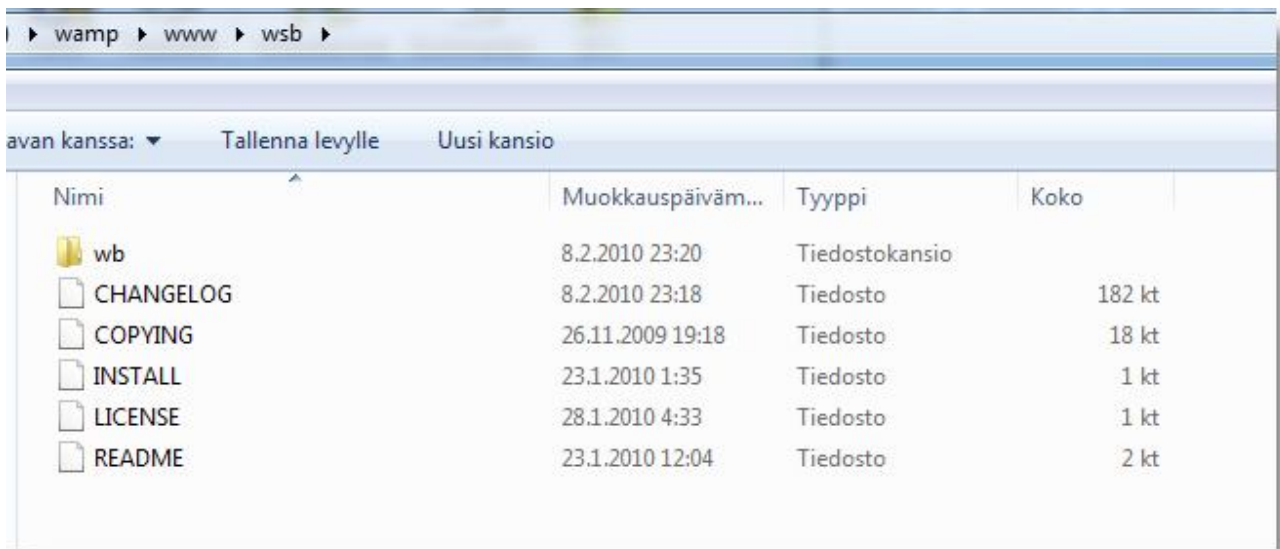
▸ wamp ▸ www ▸ wsb ▸

avan kanssa: ▾ Tallenna levylle Uusi kansio

| Nimi | Muokkauspäiväm... | Tyyppi | Koko |
|---|---|---|---|
| wb | 8.2.2010 23:20 | Tiedostokansio | |
| CHANGELOG | 8.2.2010 23:18 | Tiedosto | 182 kt |
| COPYING | 26.11.2009 19:18 | Tiedosto | 18 kt |
| INSTALL | 23.1.2010 1:35 | Tiedosto | 1 kt |
| LICENSE | 28.1.2010 4:33 | Tiedosto | 1 kt |
| README | 23.1.2010 12:04 | Tiedosto | 2 kt |